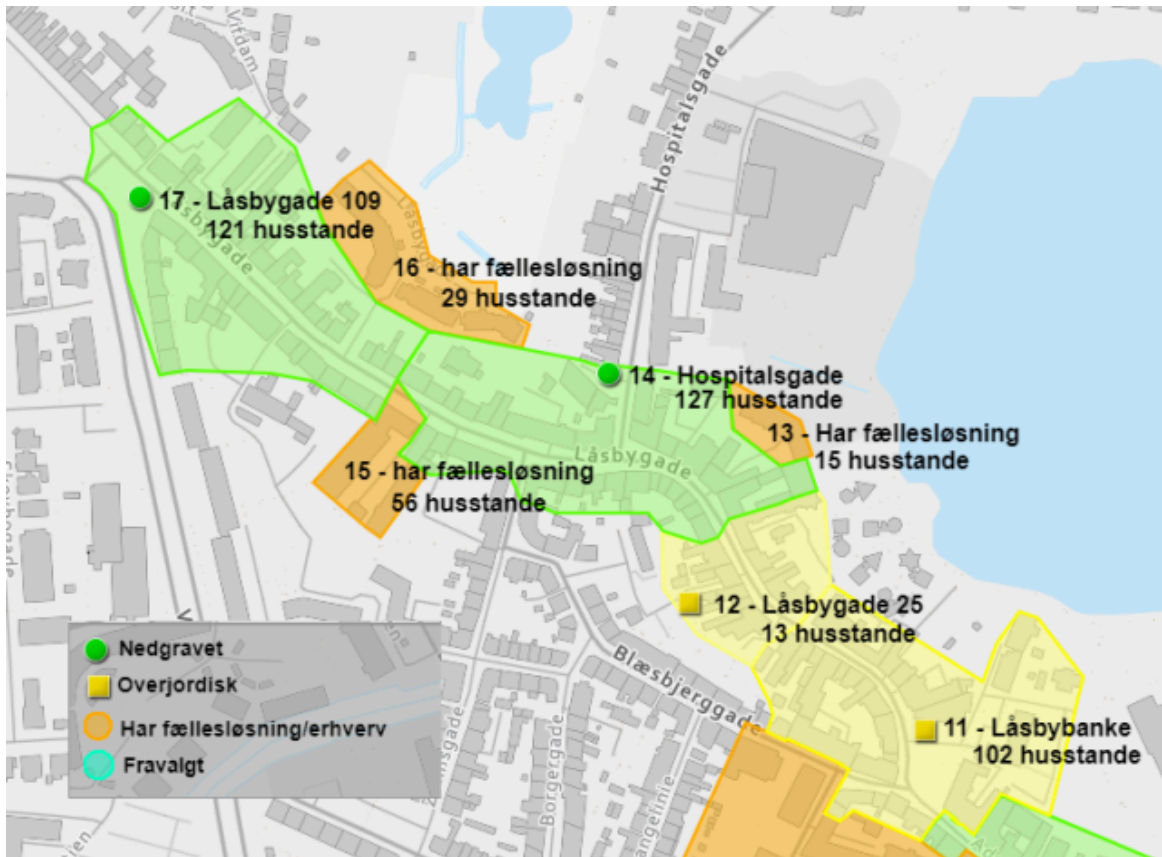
Vitdam

Hospitalsgade

17 - Låsbygade 109
121 husstande

Låsbygade

16 - har fællesløsning
29 husstande

14 - Hospitalsgade
127 husstande

13 - Har fællesløsning
15 husstande

Låsbygade

15 - har fællesløsning
56 husstande

12 - Låsbygade 25
13 husstande

Blæsbjerggade

11 - Låsbybanke
102 husstande

Borgergade

Nedgravet
Overjordisk
Har fællesløsning/erhverv
Fravalgt